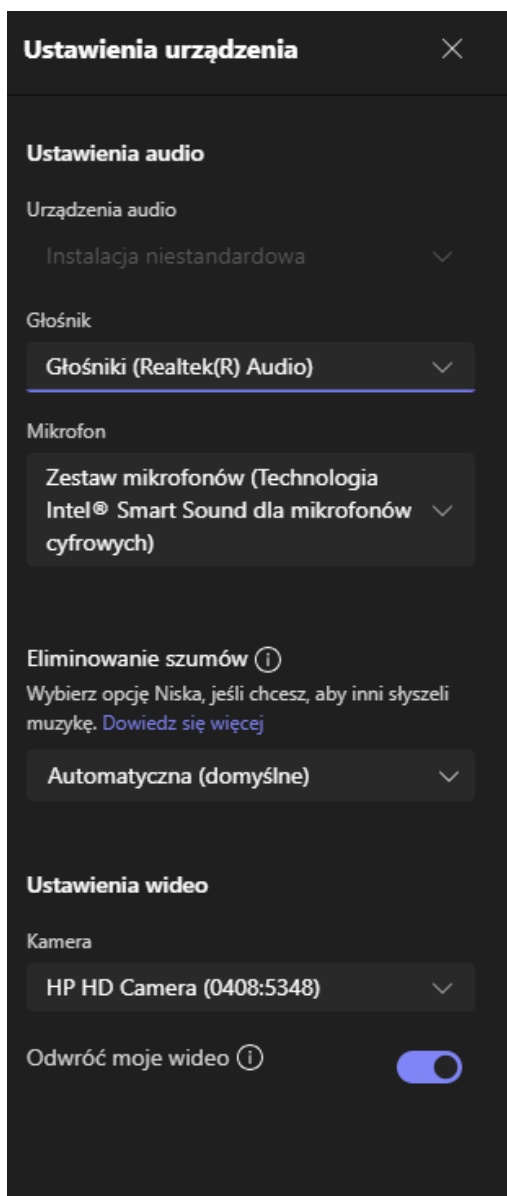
Ustawienia urządzenia

Ustawienia audio

Urządzenia audio

Instalacja niestandardowa

Głośnik

Głośniki (Realtek(R) Audio)

Mikrofon

Zestaw mikrofonów (Technologia Intel® Smart Sound dla mikrofonów cyfrowych)

Eliminowanie szumów

Wybierz opcję Niska, jeśli chcesz, aby inni słyszeli muzykę. Dowiedz się więcej

Automatyczna (domyślne)

Ustawienia wideo

Kamera

HP HD Camera (0408:5348)

Odwróć moje wideo